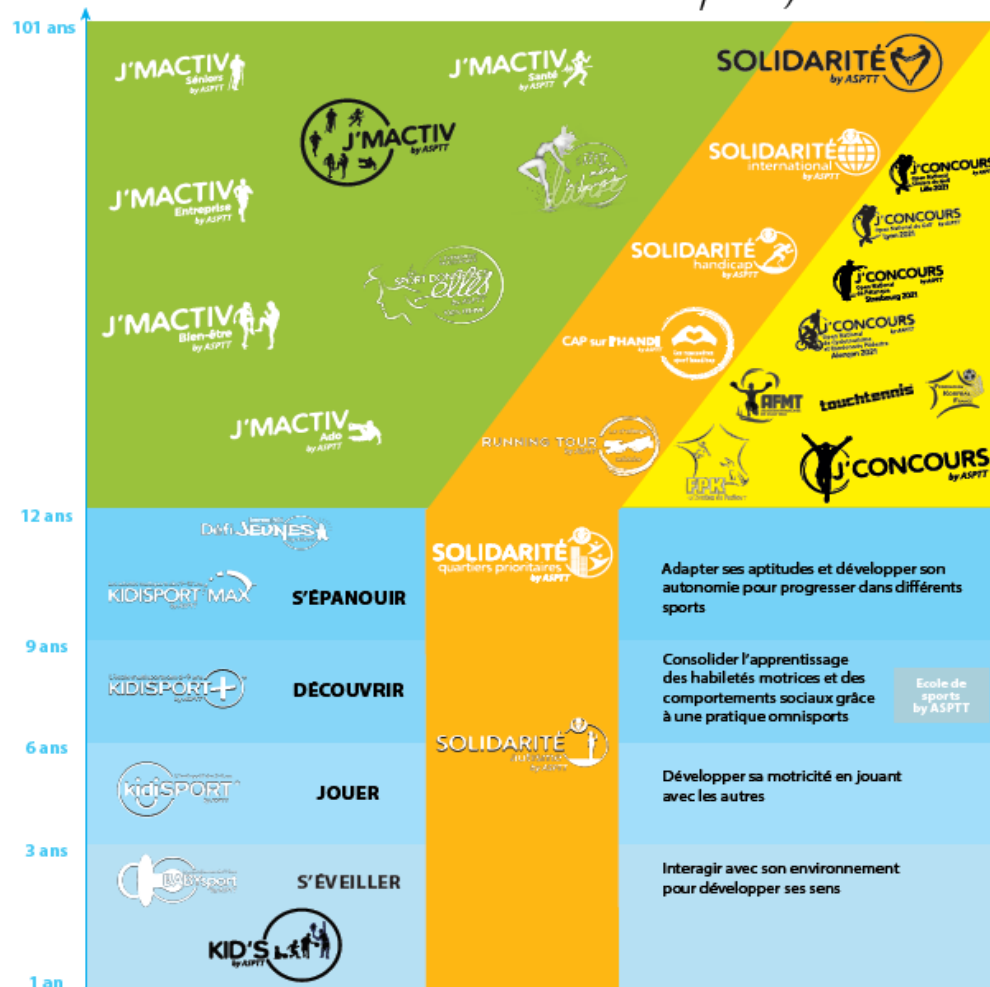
101 ans

J'MACTIV Séniors by ASPTT

J'MACTIV Santé by ASPTT

SOLIDARITÉ by ASPTT

J'MACTIV by ASPTT

SOLIDARITÉ international by ASPTT

J'CONCOURS

J'MACTIV Entreprise by ASPTT

J'CONCOURS

SOLIDARITÉ handicap by ASPTT

J'CONCOURS

J'MACTIV Bien-être by ASPTT

CAP sur l'HAND

J'CONCOURS

AFMT

touchtennis

J'MACTIV Ado by ASPTT

RUNNING TOUR

FPK

J'CONCOURS by ASPTT

12 ans

Défi JEUNES

SOLIDARITÉ quartiers prioritaires by ASPTT

KIDISPORT MAX

S'ÉPANOUIR

Adapter ses aptitudes et développer son autonomie pour progresser dans différents sports

9 ans

KIDISPORT+

DÉCOUVRIR

Consolider l'apprentissage des habiletés motrices et des comportements sociaux grâce à une pratique omnisports

Ecole de sports by ASPTT

6 ans

SOLIDARITÉ

kidiSPORT

JOUER

Développer sa motricité en jouant avec les autres

3 ans

BABYsport

S'ÉVEILLER

Interagir avec son environnement pour développer ses sens

KID'S by ASPTT

1 an